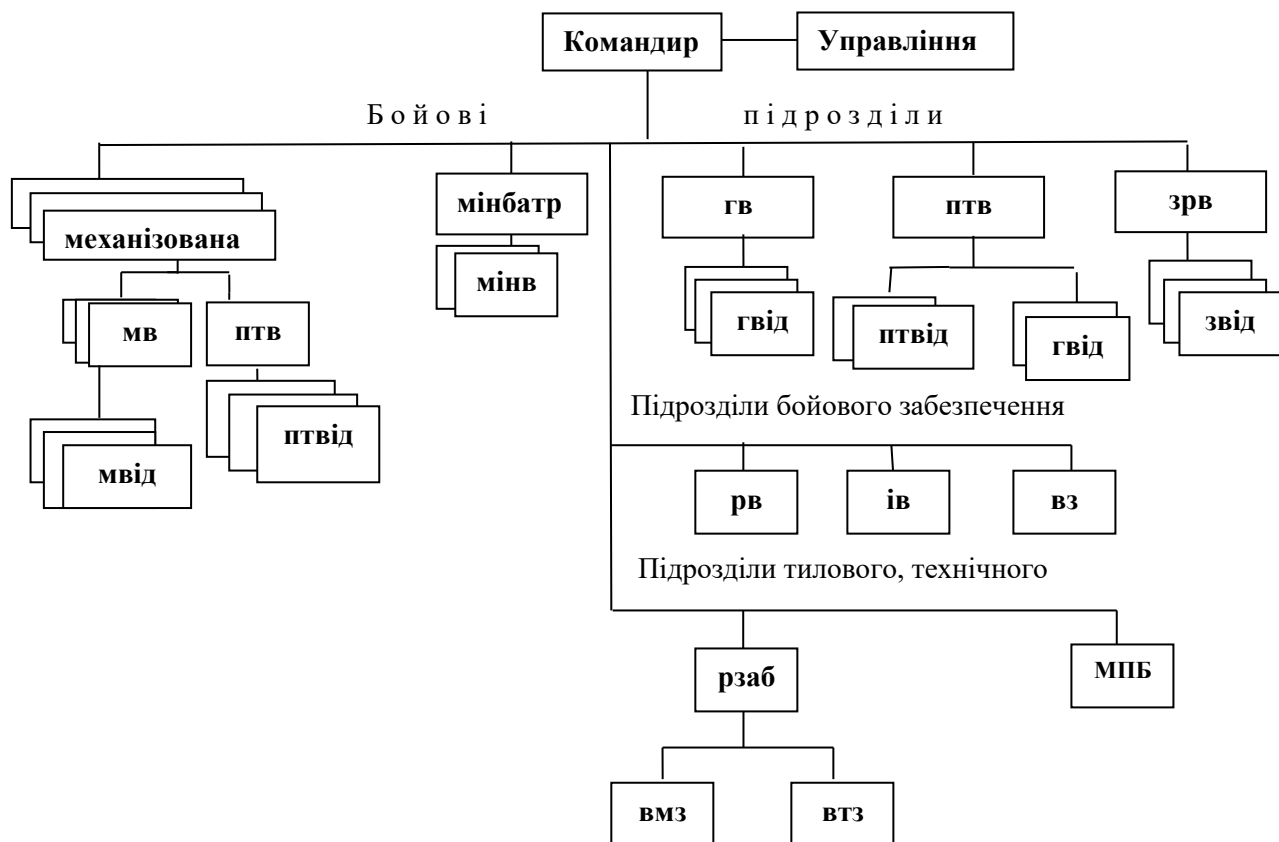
Командир
Управління

Б о й о в і п і д р о з д і л и

механізована
мв
птв
мвід
птвід

мінбатр
мінв

гв
гвід

птв
птвід
гвід

зрв
звід

Підрозділи бойового забезпечення

рв
ів
вз

Підрозділи тилового, технічного

рзаб
вмз
втз

МПБ